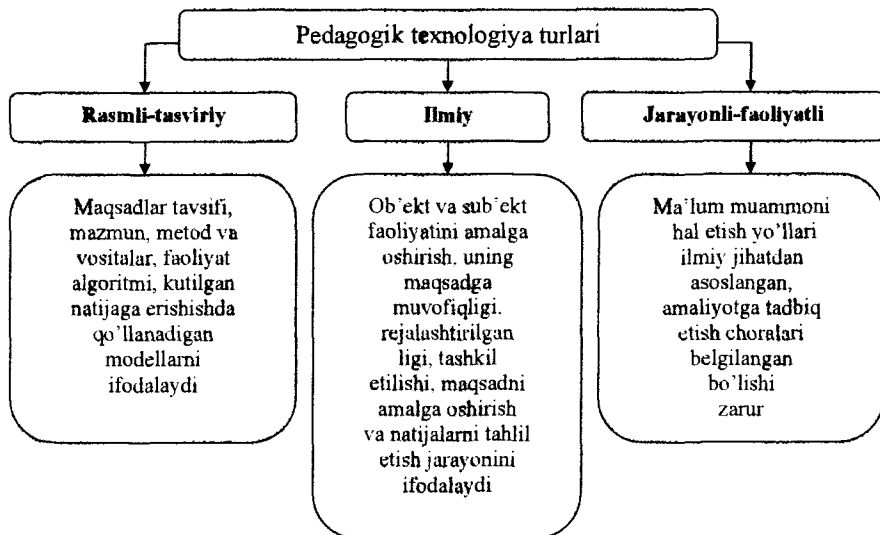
Pedagogik texnologiya turlari

**Rasmli-tasviriy**

**Ilmiy**

**Jarayonli-faoliyatli**

Maqsadlar tavsifi, mazmun, metod va vositalar, faoliyat algoritmi, kutilgan natijaga erishishda qo'llanadigan modellarni ifodalaydi

Ob'ekt va sub'ekt faoliyatini amalga oshirish, uning maqsadga muvofiqligi, rejalashtirilgan ligi, tashkil etilishi, maqsadni amalga oshirish va natijalarni tahlil etish jarayonini ifodalaydi

Ma'lum muammoni hal etish yo'llari ilmiy jihatdan asoslangan, amaliyotga tadbiq etish choralari belgilangan bo'lishi zarur